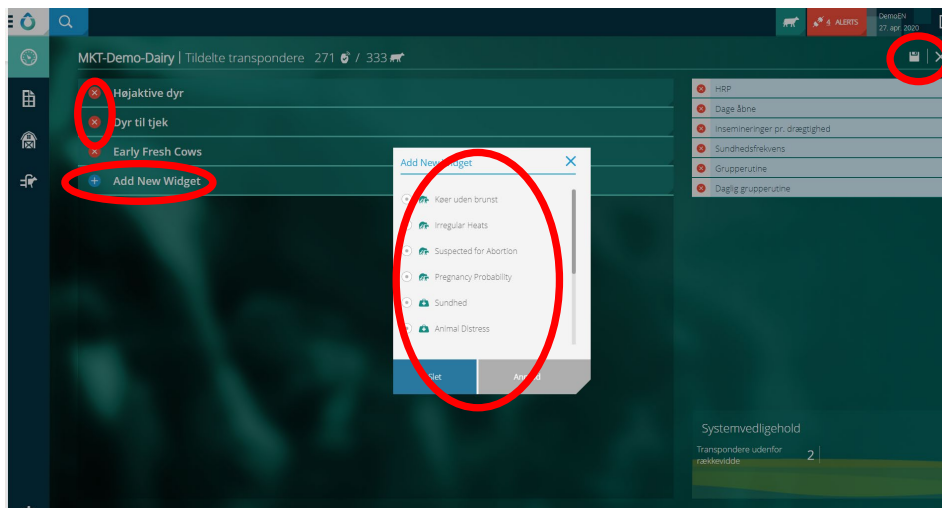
ALERTS
DemoEN
27. apr. 2020

MKT-Demo-Dairy | Tildelte transpondere 271 / 333

Højaktive dyr
Dyr til tjek
Early Fresh Cows
Add New Widget

Add New Widget
Køer uden brunst
Irregular Heats
Suspected for Abortion
Pregnancy Probability
Sundhed
Animal Distress
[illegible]let
An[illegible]d

HRP
Dage åbne
Insemineringer pr. drægtighed
Sundhedsfrekvens
Grupperutine
Daglig grupperutine

Systemvedligehold
Transpondere udenfor rækkevidde 2